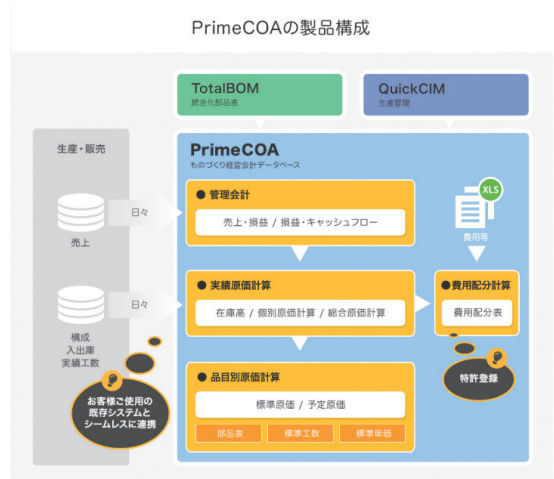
PrimeCOAの製品構成

TotalBOM
総合化部品表

QuickCIM
生産管理

生産・販売

売上

構成
入出庫
実績工数

日々

日々

お客様ご使用の既存システムとシームレスに連携

PrimeCOA
ものづくり経営会計データベース

● 管理会計
売上・損益 / 損益・キャッシュフロー

● 実績原価計算
在庫高 / 個別原価計算 / 総合原価計算

● 品目別原価計算
標準原価 / 予定原価
部品表
標準工数
標準単価

XLS
費用等

● 費用配分計算
費用配分表

特許登録